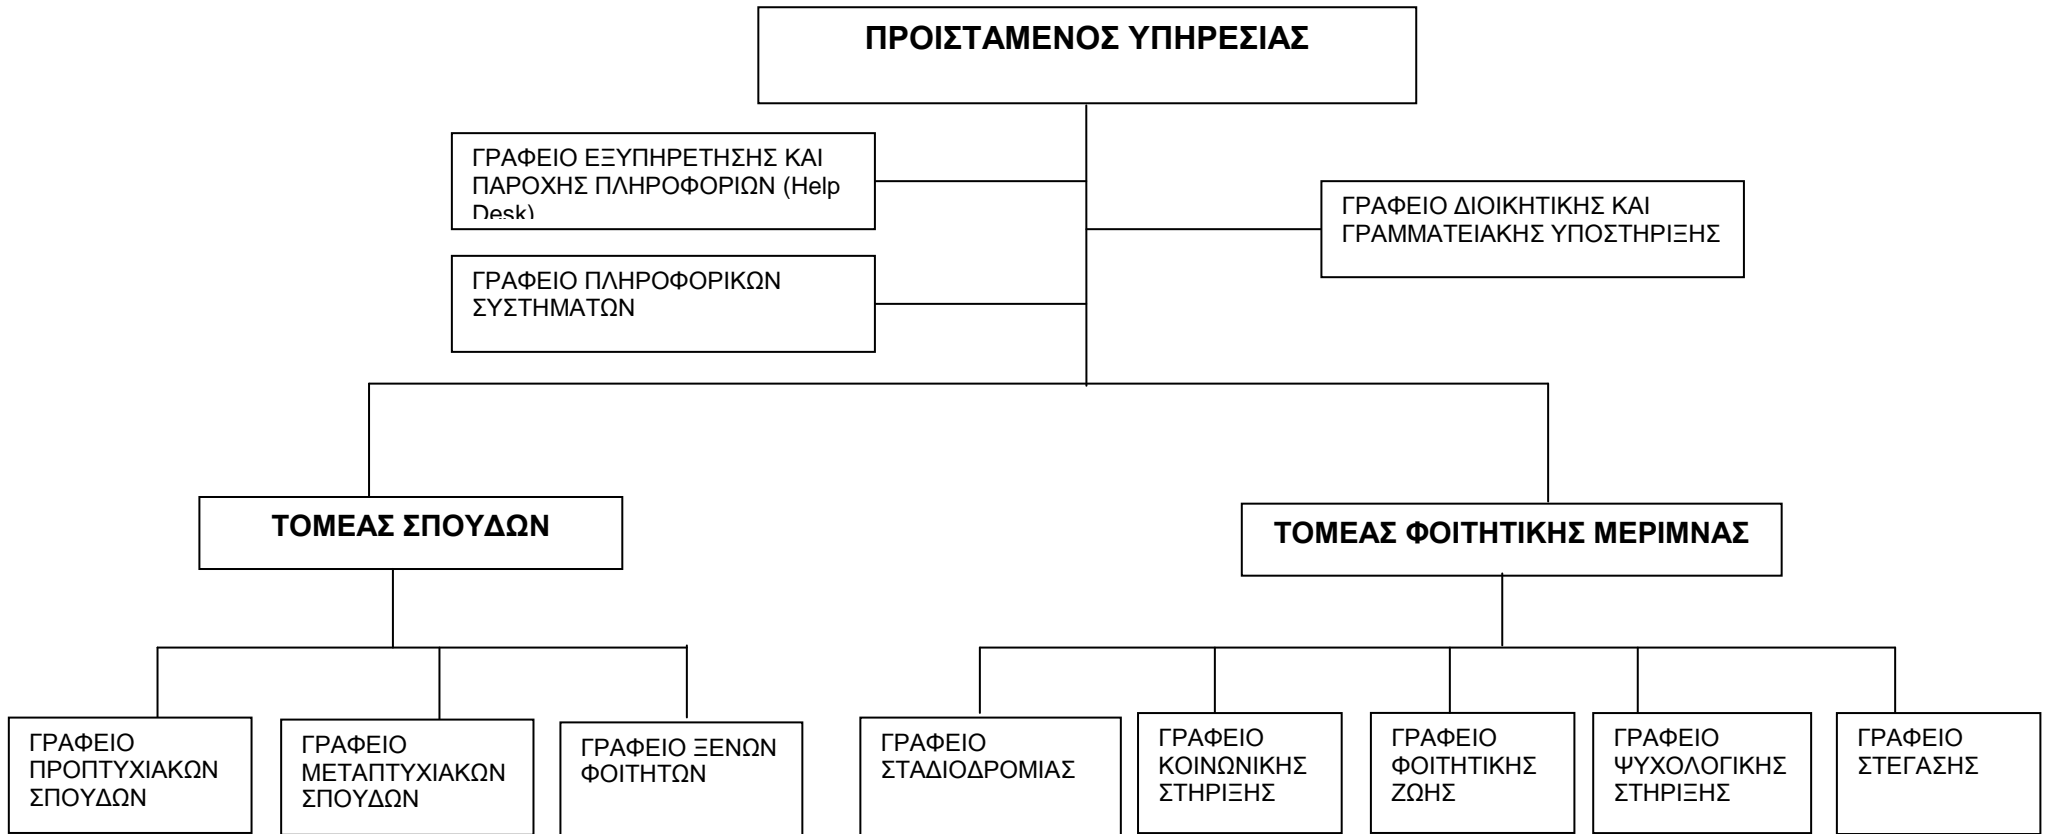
ΠΡΟΙΣΤΑΜΕΝΟΣ ΥΠΗΡΕΣΙΑΣ

ΓΡΑΦΕΙΟ ΕΞΥΠΗΡΕΤΗΣΗΣ ΚΑΙ ΠΑΡΟΧΗΣ ΠΛΗΡΟΦΟΡΙΩΝ (Help Desk)

ΓΡΑΦΕΙΟ ΔΙΟΙΚΗΤΙΚΗΣ ΚΑΙ ΓΡΑΜΜΑΤΕΙΑΚΗΣ ΥΠΟΣΤΗΡΙΞΗΣ

ΓΡΑΦΕΙΟ ΠΛΗΡΟΦΟΡΙΚΩΝ ΣΥΣΤΗΜΑΤΩΝ

ΤΟΜΕΑΣ ΣΠΟΥΔΩΝ

ΤΟΜΕΑΣ ΦΟΙΤΗΤΙΚΗΣ ΜΕΡΙΜΝΑΣ

ΓΡΑΦΕΙΟ ΠΡΟΠΤΥΧΙΑΚΩΝ ΣΠΟΥΔΩΝ

ΓΡΑΦΕΙΟ ΜΕΤΑΠΤΥΧΙΑΚΩΝ ΣΠΟΥΔΩΝ

ΓΡΑΦΕΙΟ ΞΕΝΩΝ ΦΟΙΤΗΤΩΝ

ΓΡΑΦΕΙΟ ΣΤΑΔΙΟΔΡΟΜΙΑΣ

ΓΡΑΦΕΙΟ ΚΟΙΝΩΝΙΚΗΣ ΣΤΗΡΙΞΗΣ

ΓΡΑΦΕΙΟ ΦΟΙΤΗΤΙΚΗΣ ΖΩΗΣ

ΓΡΑΦΕΙΟ ΨΥΧΟΛΟΓΙΚΗΣ ΣΤΗΡΙΞΗΣ

ΓΡΑΦΕΙΟ ΣΤΕΓΑΣΗΣ